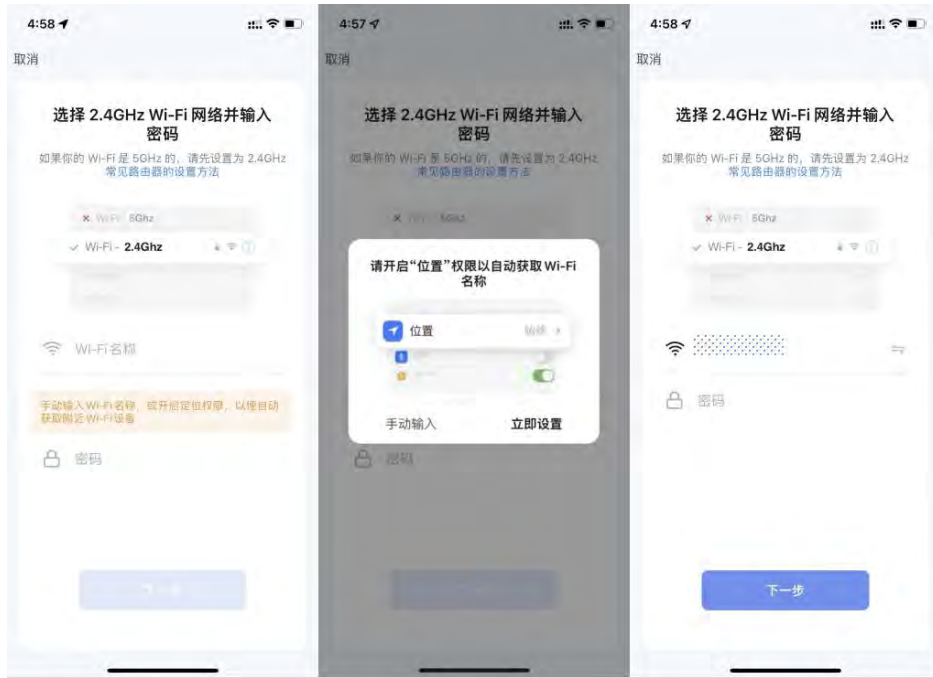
4:58

取消

选择 2.4GHz Wi-Fi 网络并输入密码

如果你的 Wi-Fi 是 5GHz 的，请先设置为 2.4GHz

常见路由器的设置方法

× Wi-Fi - 5Ghz

✓ Wi-Fi - 2.4Ghz

Wi-Fi名称

手动输入Wi-Fi名称，或开启定位权限，以便自动获取附近Wi-Fi设备

密码

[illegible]

4:57

取消

选择 2.4GHz Wi-Fi 网络并输入密码

如果你的 Wi-Fi 是 5GHz 的，请先设置为 2.4GHz

常见路由器的设置方法

× Wi-Fi - 5Ghz

请开启"位置"权限以自动获取Wi-Fi名称

位置

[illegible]

手动输入

立即设置

密码

4:58

取消

选择 2.4GHz Wi-Fi 网络并输入密码

如果你的 Wi-Fi 是 5GHz 的，请先设置为 2.4GHz

常见路由器的设置方法

× Wi-Fi - 5Ghz

✓ Wi-Fi - 2.4Ghz

密码

下一步